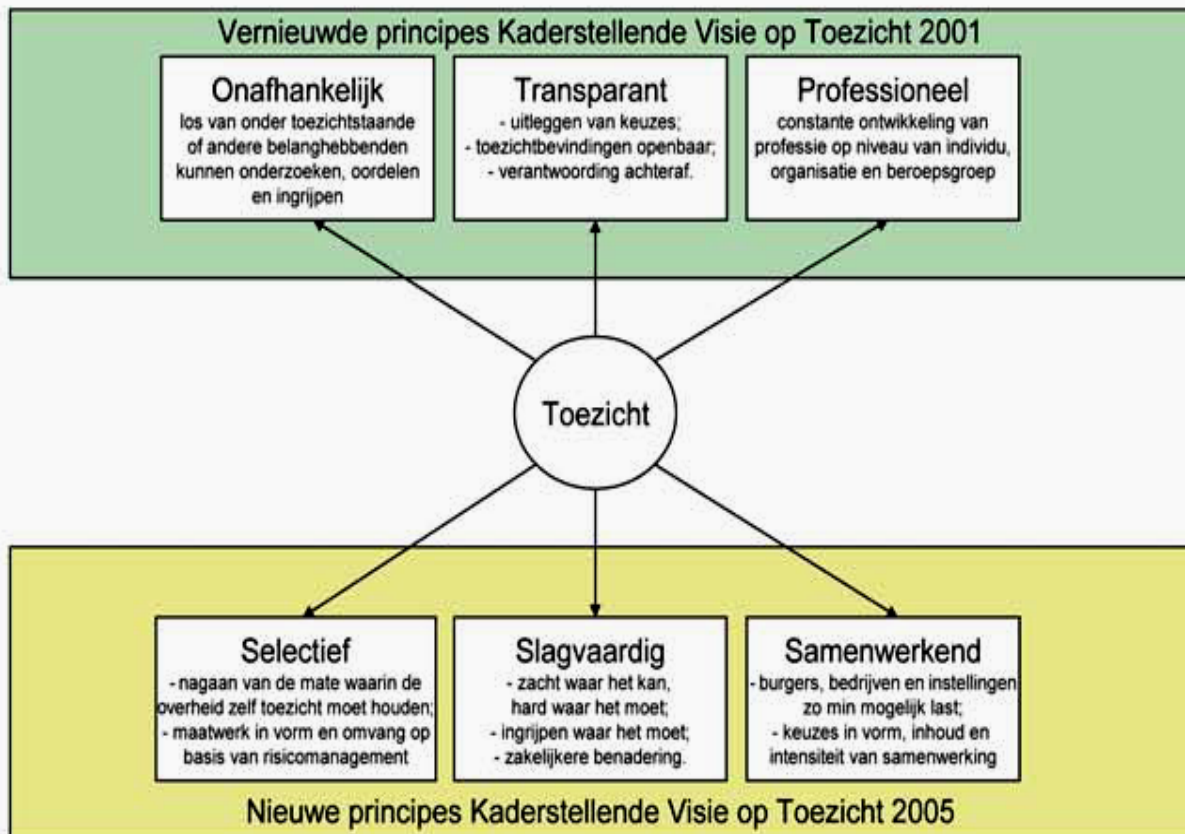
Vernieuwde principes Kaderstellende Visie op Toezicht 2001

Onafhankelijk
los van onder toezichtstaande of andere belanghebbenden kunnen onderzoeken, oordelen en ingrijpen

Transparant
- uitleggen van keuzes;
- toezichtbevindingen openbaar;
- verantwoording achteraf.

Professioneel
constante ontwikkeling van professie op niveau van individu, organisatie en beroepsgroep

Toezicht

Selectief
- nagaan van de mate waarin de overheid zelf toezicht moet houden;
- maatwerk in vorm en omvang op basis van risicomanagement

Slagvaardig
- zacht waar het kan, hard waar het moet;
- ingrijpen waar het moet;
- zakelijkere benadering.

Samenwerkend
- burgers, bedrijven en instellingen zo min mogelijk last;
- keuzes in vorm, inhoud en intensiteit van samenwerking

Nieuwe principes Kaderstellende Visie op Toezicht 2005